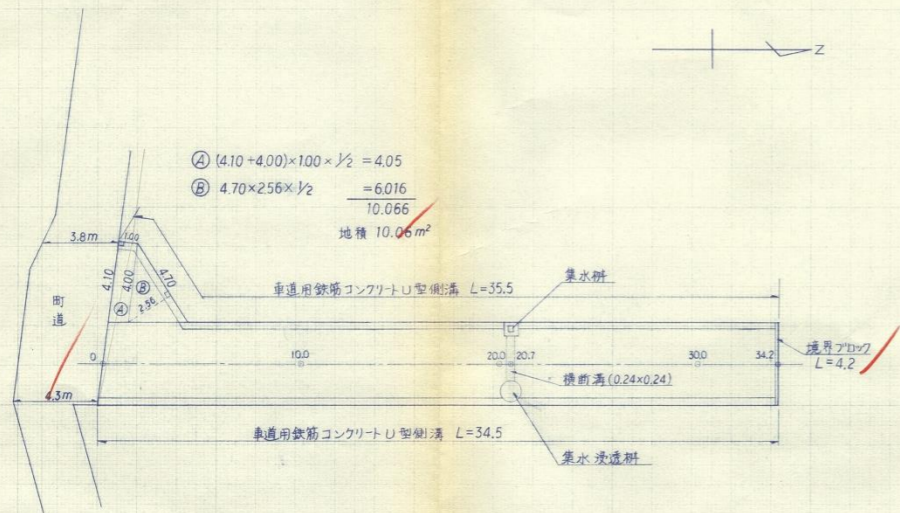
Z

Ⓐ $(4.10+4.00)\times1.00\times\frac{1}{2}=4.05$
Ⓑ $4.70\times2.56\times\frac{1}{2}=6.016$
10.066
地積 10.06$m^2$

3.8m
1.00
4.10
4.00
Ⓑ
Ⓐ
4.70
2.56

町道

車道用鉄筋コンクリートU型側溝 L=35.5

集水桝

0
10.0
20.0
20.7
30.0
34.2

境界ブロック
L=4.2

4.3m

横断溝(0.24×0.24)

車道用鉄筋コンクリートU型側溝 L=34.5

集水浸透桝